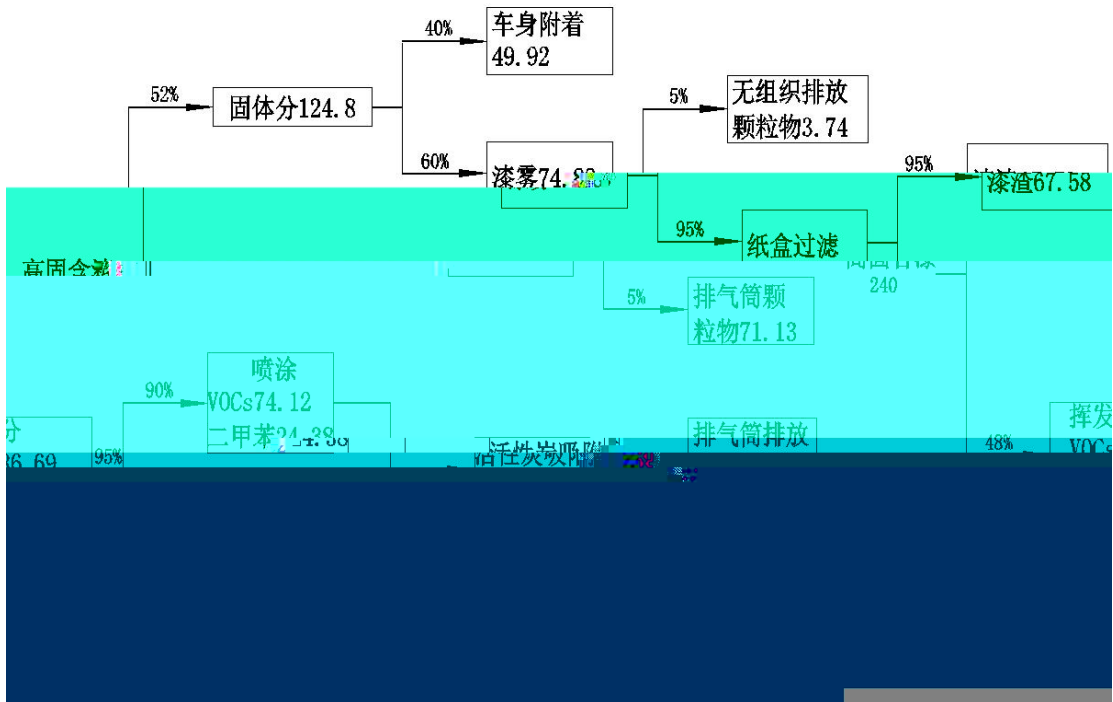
40%
车身附着 49.92
52%
固体分124.8
5%
无组织排放 颗粒物3.74
60%
漆雾74.88
95%
漆渣67.58
95%
纸盒过滤
高固含漆
高固含漆 240
5%
排气筒颗 粒物71.13
喷涂 VOCs74.12 二甲苯24.38
90%
分 36.69
95%
排气筒排放
活性炭吸附
48%
挥发 VOCs